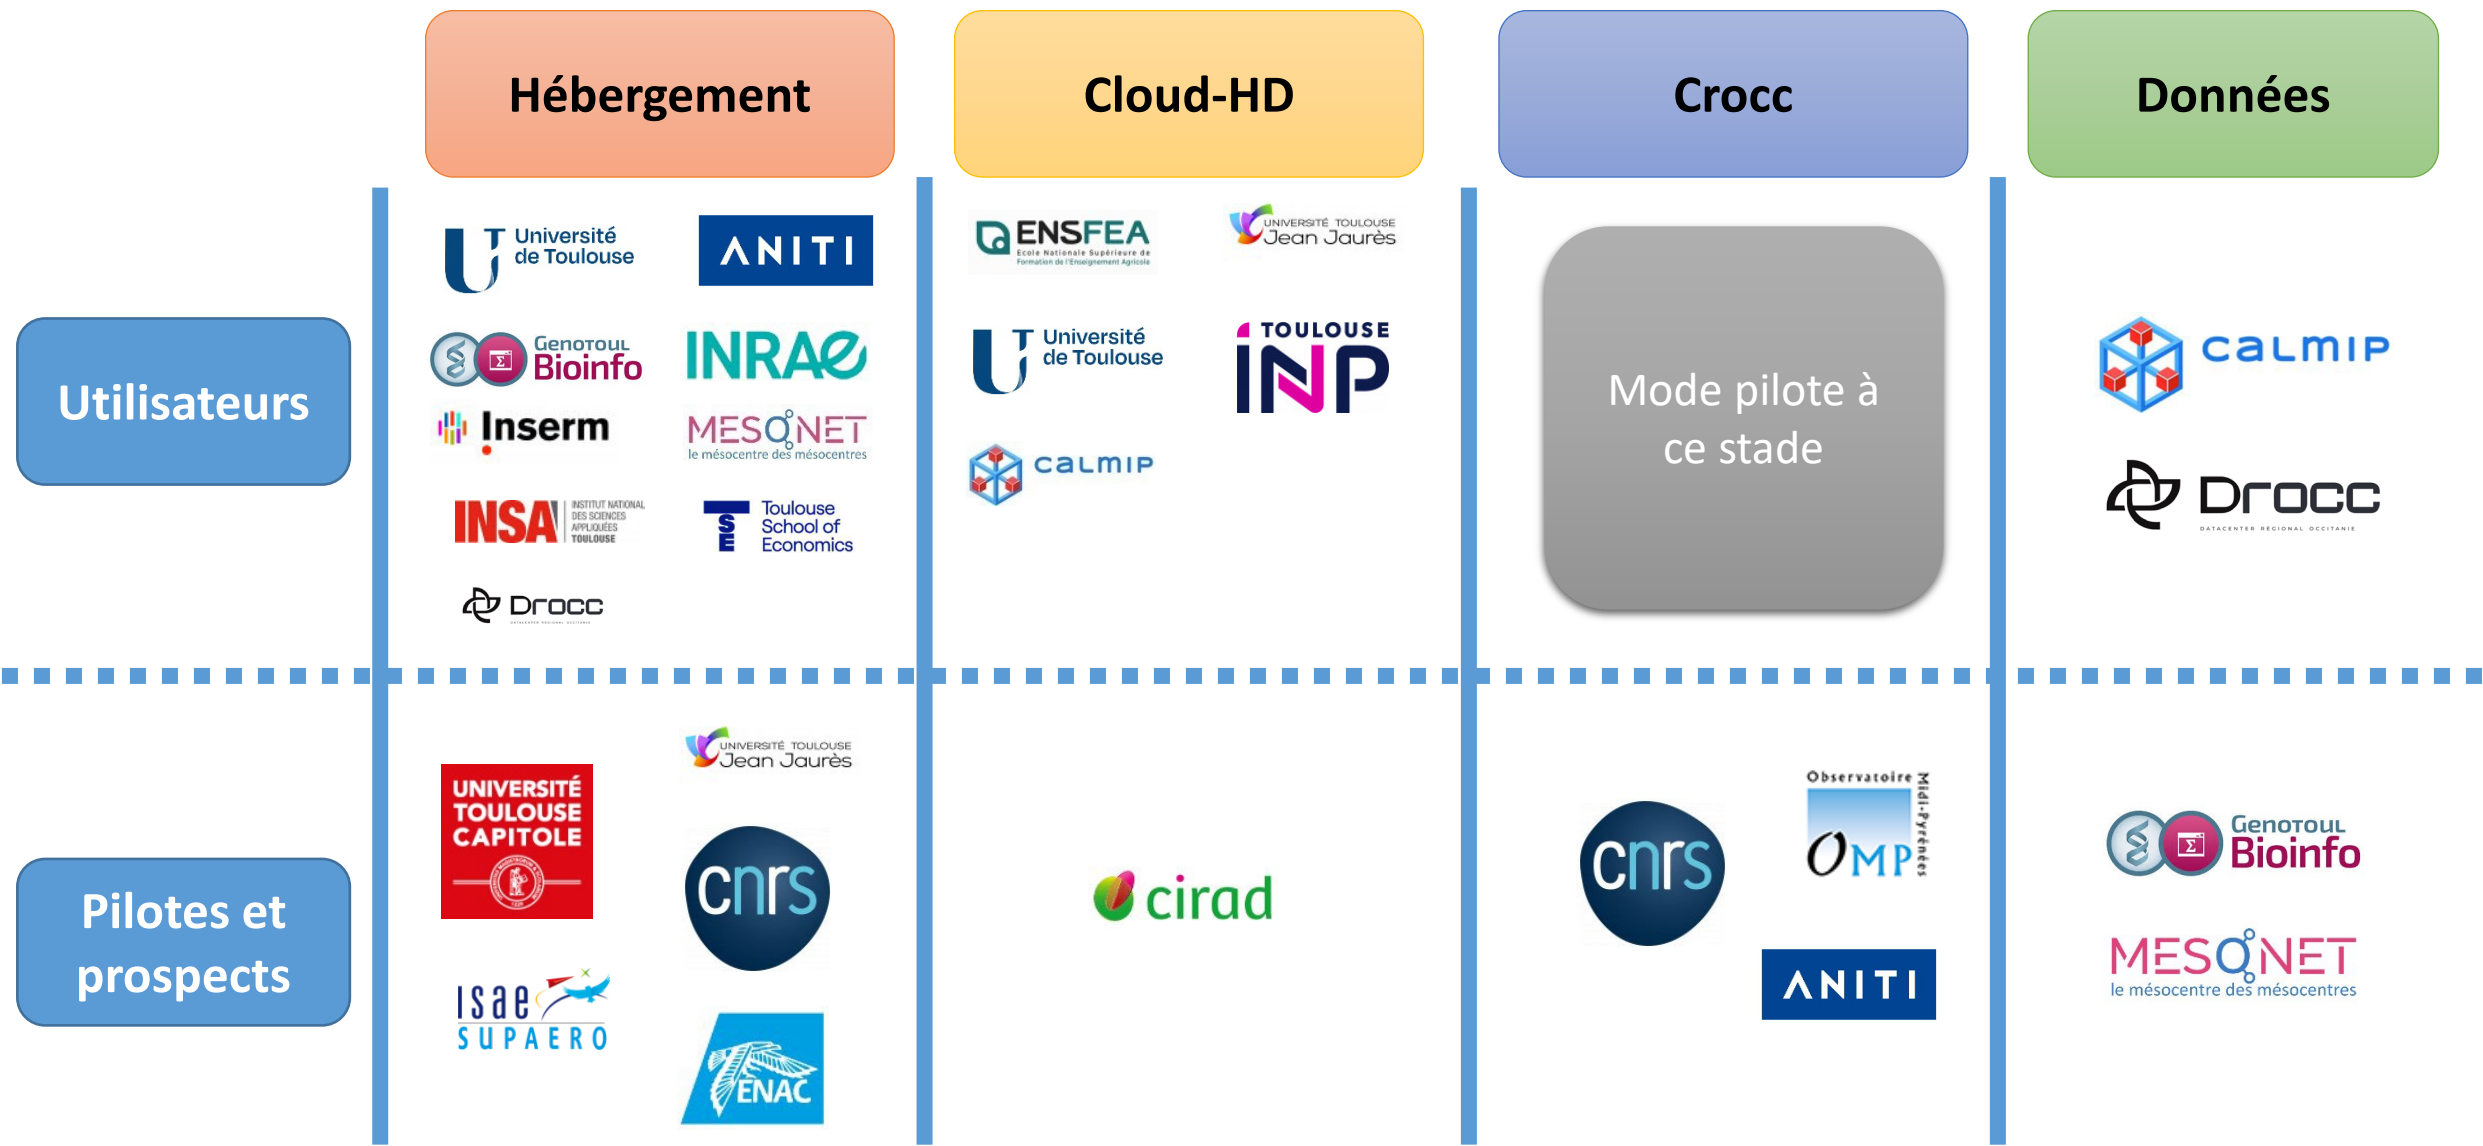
Hébergement

Cloud-HD

Crocc

Données

Utilisateurs

Université de Toulouse

ANITI

GenoToul Bioinfo

INRAE

Inserm

MESONET le mésocentre des mésocentres

INSA INSTITUT NATIONAL DES SCIENCES APPLIQUÉES TOULOUSE

Toulouse School of Economics

Drocc

ENSFEA Ecole Nationale Supérieure de Formation de l'Enseignement Agricole

UNIVERSITÉ TOULOUSE Jean Jaurès

Université de Toulouse

TOULOUSE INP

calmip

Mode pilote à ce stade

calmip

Drocc DATACENTER REGIONAL OCCITANIE

Pilotes et prospects

UNIVERSITÉ TOULOUSE CAPITOLE

UNIVERSITÉ TOULOUSE Jean Jaurès

cnrs

isae SUPAERO

ENAC

cirad

cnrs

Observatoire Midi-Pyrénées OMP

ANITI

GenoToul Bioinfo

MESONET le mésocentre des mésocentres